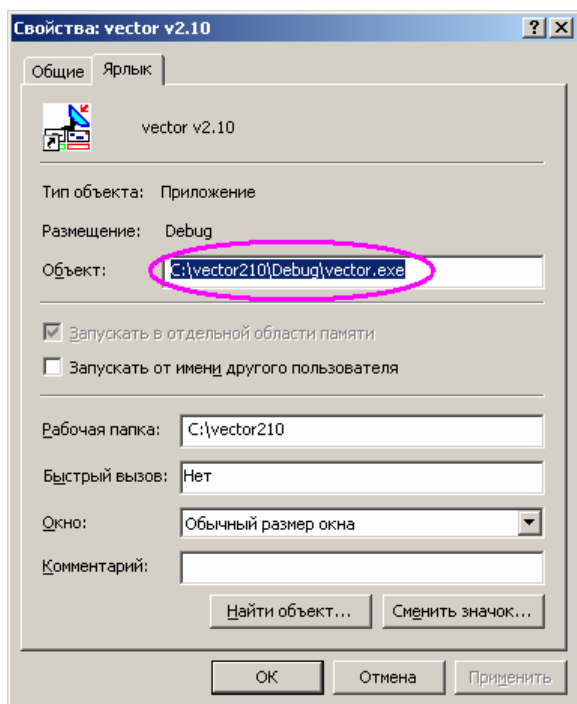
Свойства: vector v2.10

? X

Общие Ярлык

vector v2.10

Тип объекта: Приложение

Размещение: Debug

Объект: C:\vector210\Debug\vector.exe

Запускать в отдельной области памяти

Запускать от имени другого пользователя

Рабочая папка: C:\vector210

Быстрый вызов: Нет

Окно: Обычный размер окна

Комментарий:

Найти объект... Сменить значок...

OK Отмена Применить